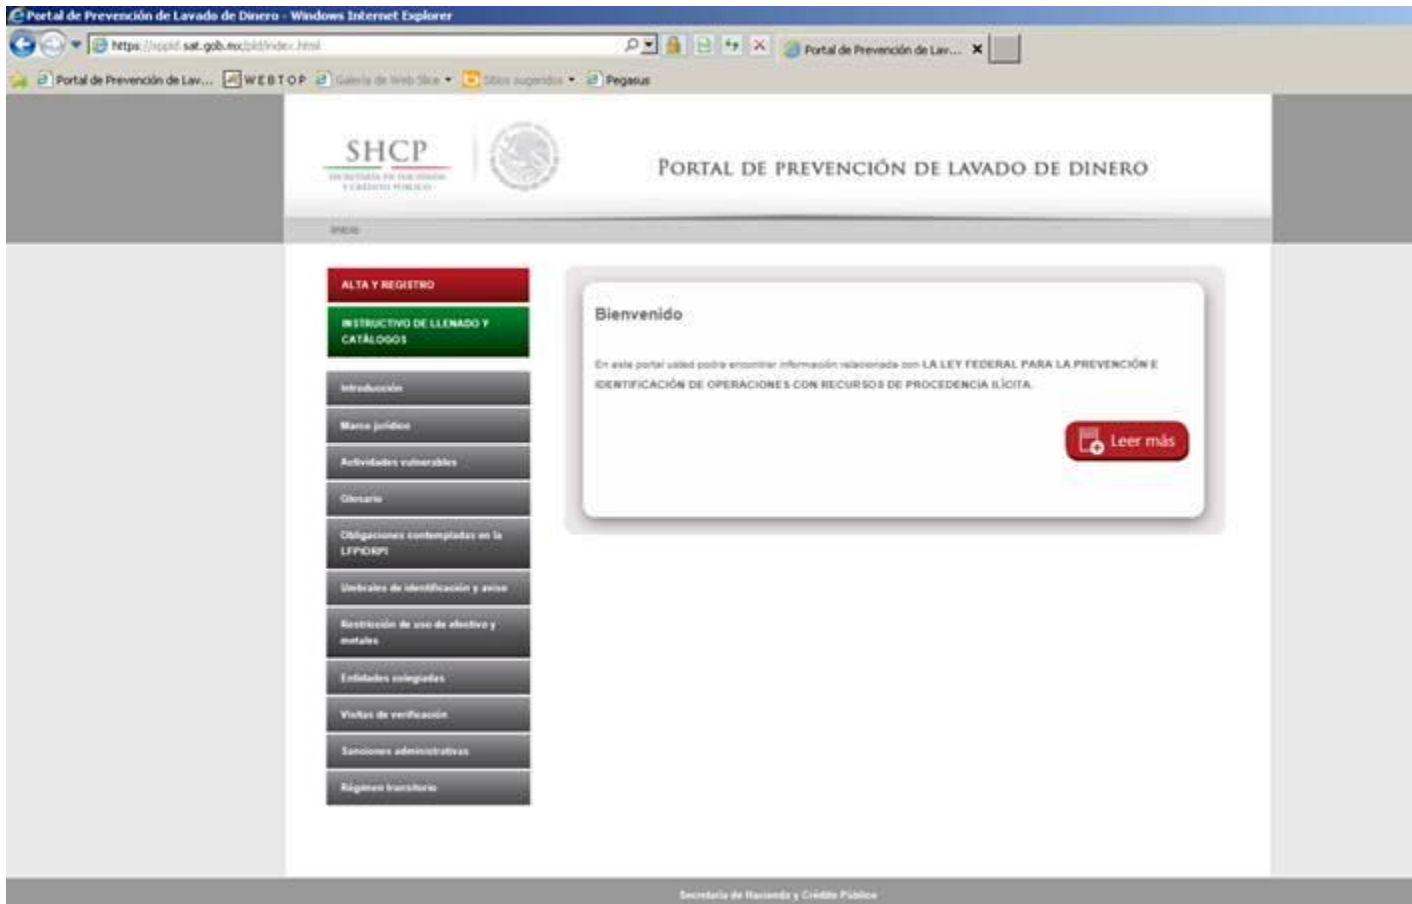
Portal de Prevención de Lavado de Dinero - Windows Internet Explorer

https://sppld.sat.gob.mx/pld/index.html

Portal de Prevención de Lav...

Portal de Prevención de Lav... WEBTOP Galería de Web Slice Sitios sugeridos Pegasus

SHCP
SECRETARÍA DE HACIENDA Y CRÉDITO PÚBLICO

PORTAL DE PREVENCIÓN DE LAVADO DE DINERO

INICIO

ALTA Y REGISTRO

INSTRUCTIVO DE LLENADO Y CATÁLOGOS

Introducción

Marco jurídico

Actividades vulnerables

Glosario

Obligaciones contempladas en la LFPIORPI

Umbrales de identificación y aviso

Restricción de uso de efectivo y metales

Entidades colegiadas

Visitas de verificación

Sanciones administrativas

Régimen transitorio

Bienvenido

En este portal usted podrá encontrar información relacionada con LA LEY FEDERAL PARA LA PREVENCIÓN E IDENTIFICACIÓN DE OPERACIONES CON RECURSOS DE PROCEDENCIA ILÍCITA.

Leer más

Secretaría de Hacienda y Crédito Público